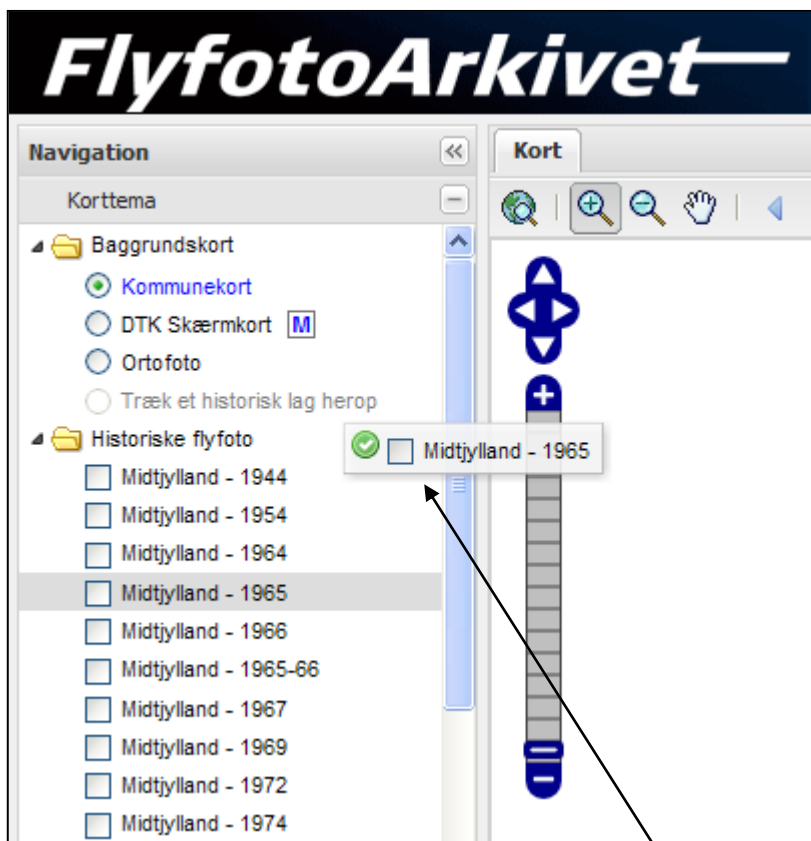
FlyfotoArkivet

Navigation

Korttema

Baggrundskort

Kommunekort

DTK Skærmkort M

Ortofoto

Træk et historisk lag herop

Historiske flyfoto

Midtjylland - 1944

Midtjylland - 1954

Midtjylland - 1964

Midtjylland - 1965

Midtjylland - 1966

Midtjylland - 1965-66

Midtjylland - 1967

Midtjylland - 1969

Midtjylland - 1972

Midtjylland - 1974

Midtjylland - 1965

Kort